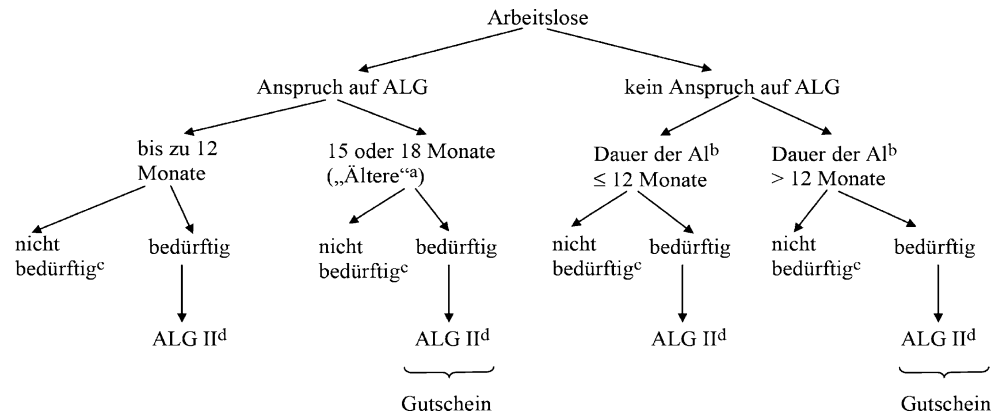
Arbeitslose

Anspruch auf ALG

kein Anspruch auf ALG

bis zu 12 Monate

15 oder 18 Monate („Ältere“$^{a}$)

Dauer der Al$^{b}$ $\leq$ 12 Monate

Dauer der Al$^{b}$ $>$ 12 Monate

nicht bedürftig$^{c}$

bedürftig

nicht bedürftig$^{c}$

bedürftig

nicht bedürftig$^{c}$

bedürftig

nicht bedürftig$^{c}$

bedürftig

ALG II$^{d}$

ALG II$^{d}$

ALG II$^{d}$

ALG II$^{d}$

Gutschein

Gutschein